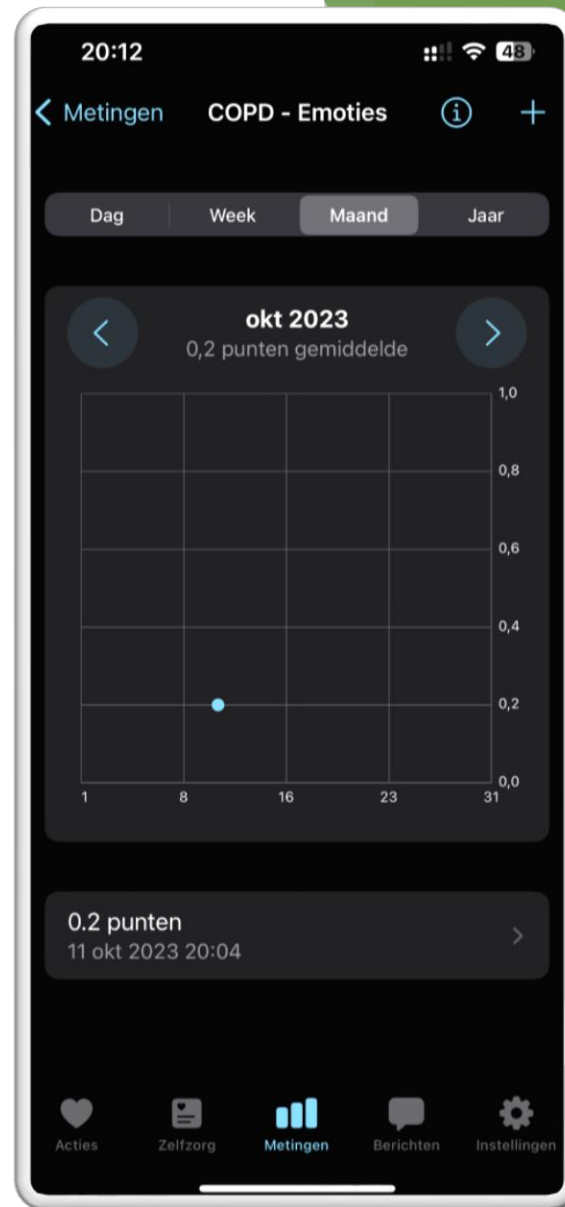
20:12

48

< Metingen COPD - Emoties

Dag Week Maand Jaar

okt 2023
0,2 punten gemiddelde

1,0
0,8
0,6
0,4
0,2
0,0

1 8 16 23 31

0.2 punten
11 okt 2023 20:04

Acties Zelfzorg Metingen Berichten Instellingen